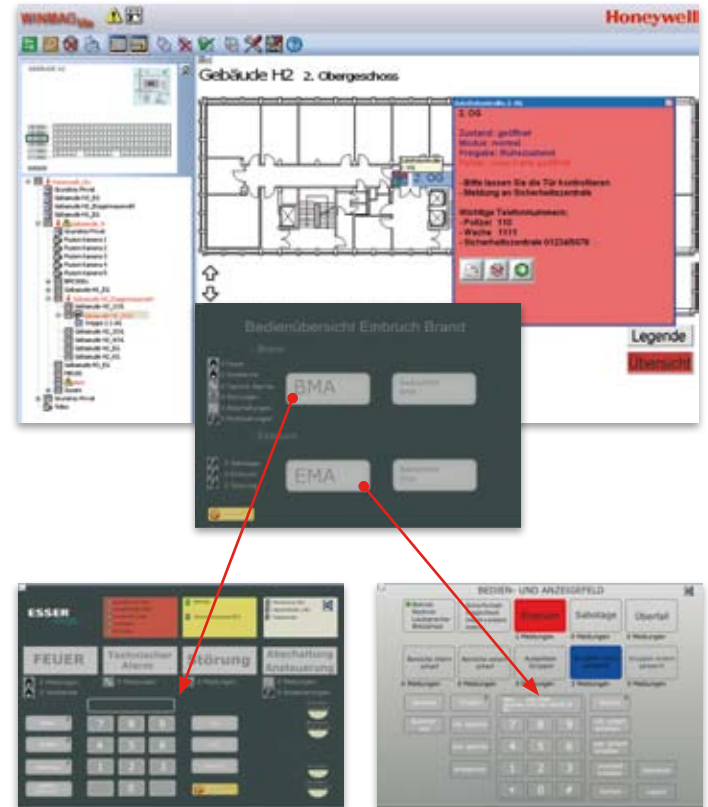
WINMAG

Honeywell

Gebäude H2 2. Obergeschoss

2. OG

Zustand: geöffnet
Modus: normal
Freigabe: Ruhezustand

- Bitte lassen Sie die Tür kontrollieren
- Meldung an Sicherheitszentrale

Wichtige Telefonnummern:
- Polizei 110
- Wache 1111
- Sicherheitszentrale 0123456579

Legende

Übersicht

Bedienübersicht Einbruch Brand

Brand

BMA

Einbruch

EMA

ESSER

FEUER

Technischer Alarm

Störung

Abschaltung Ansteuerung

BEDIEN- UND ANZEIGEFELD

Einbruch

Sabotage

Überfall

7 8 9
4 5 6
1 2 3
0

1 2 3
4 5 6
7 8 9
0